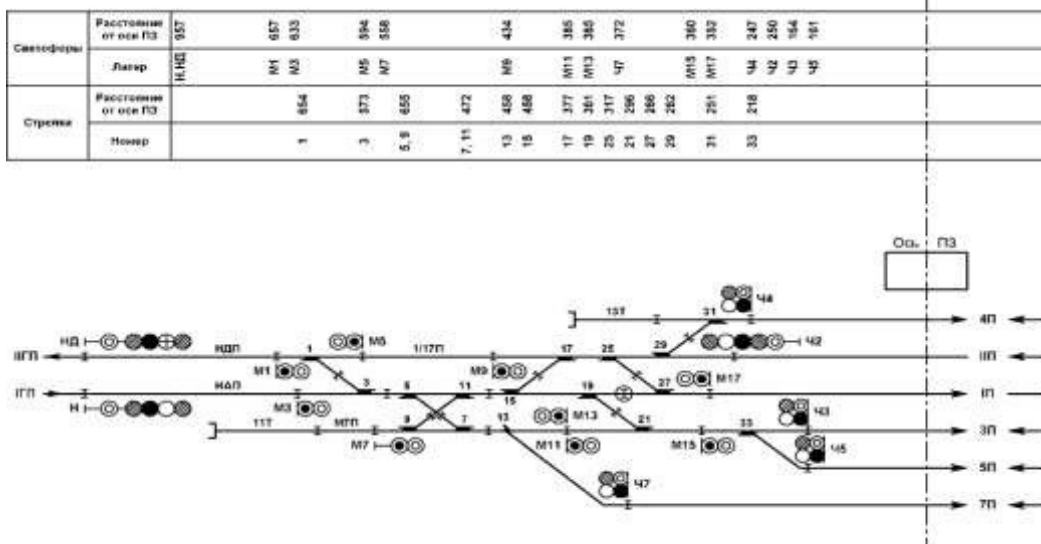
| Светофоры | Расстояние от оси ПЗ | 957 | 657 633 | 594 558 | 434 | 385 385 372 | 360 352 | 247 250 164 161 |
|---|---|---|---|---|---|---|---|---|
| | Литер | Н, НД | М1 М3 | М5 М7 | М9 | М11 М13 Ч7 | М15 М17 | Ч4 Ч2 Ч3 Ч5 |
| Стрелки | Расстояние от оси ПЗ | 654 | 573 | 555 | 472 | 458 458 | 377 361 317 296 286 262 | 251 | 218 |
| | Номер | 1 | 3 | 5, 9 | 7, 11 | 13 15 | 17 19 25 21 27 29 | 31 | 33 |

Оси ПЗ

НД
Н
IIГП
IГП
НДП
НАП
11Т
М1
М3
М5
М7
МГП
1
3
5
7
9
11
13
15
17
19
21
25
27
29
31
33
1/17П
13Т
М9
М11
М13
М15
М17
Ч2
Ч3
Ч4
Ч5
Ч7
4П
IIП
IП
3П
5П
7П